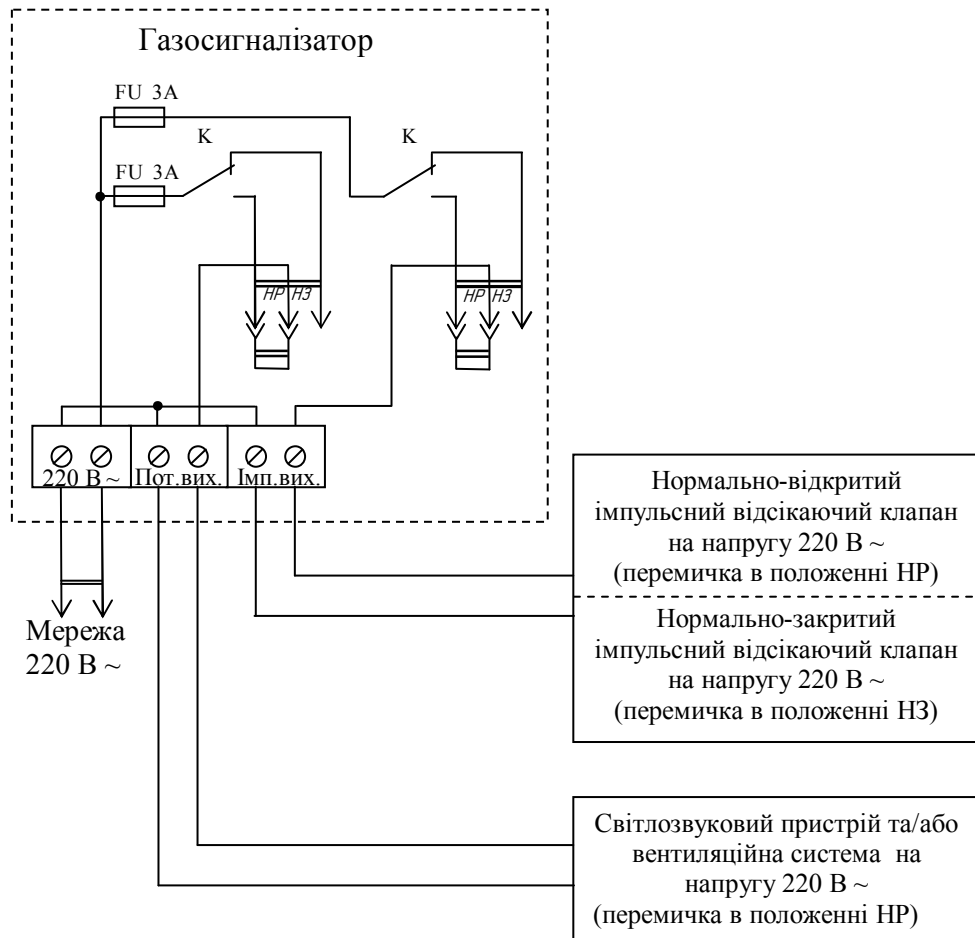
Газосигналізатор

FU 3A

K

FU 3A

K

НР НЗ

НР НЗ

220 В ~

Пот.вих.

Імп.вих.

Мережа 220 В ~

Нормально-відкритий імпульсний відсікаючий клапан на напругу 220 В ~ (перемичка в положенні НР)

Нормально-закритий імпульсний відсікаючий клапан на напругу 220 В ~ (перемичка в положенні НЗ)

Світлозвуковий пристрій та/або вентиляційна система на напругу 220 В ~ (перемичка в положенні НР)